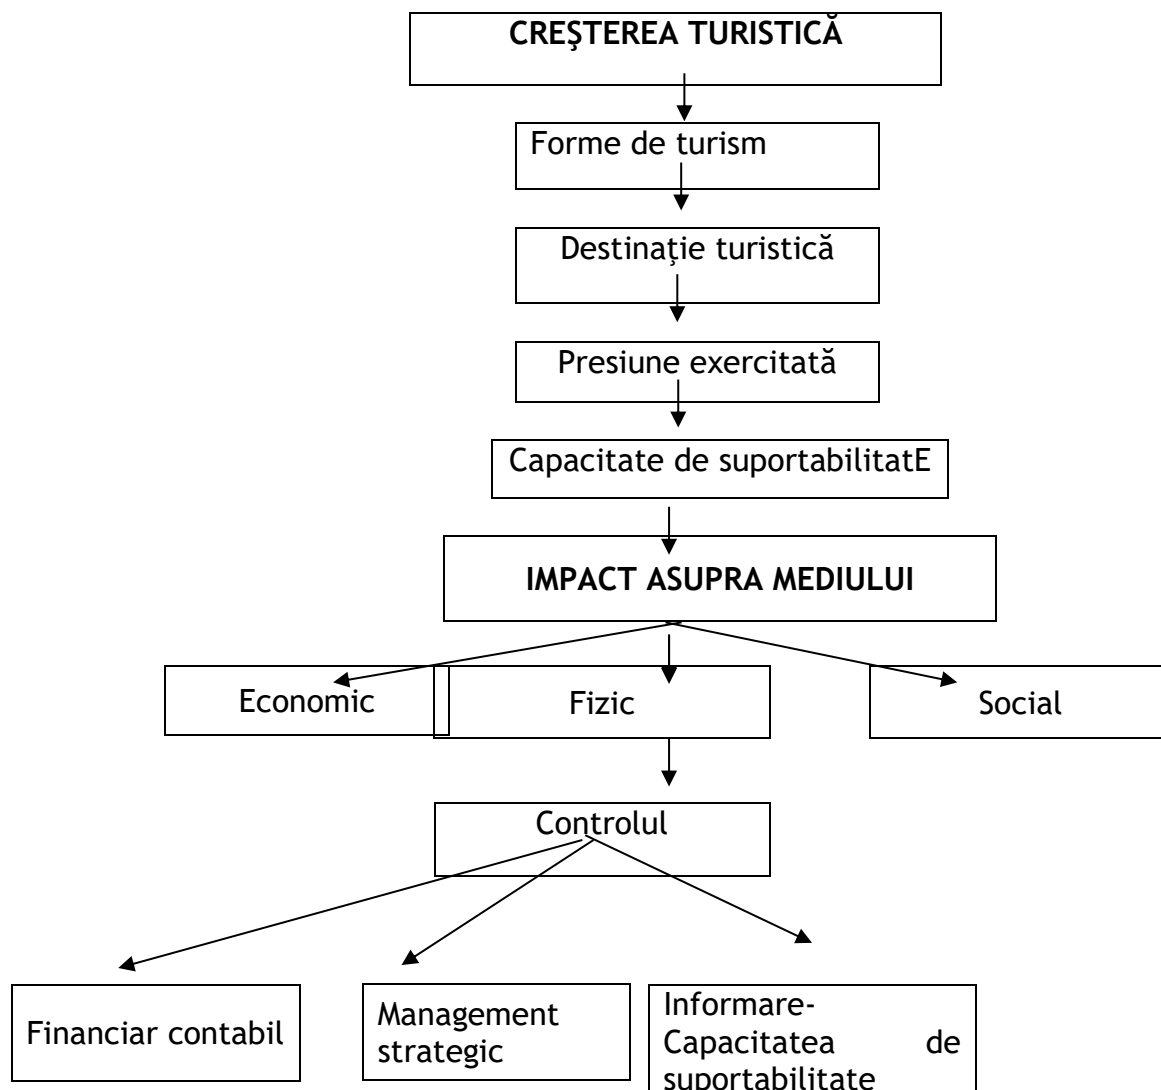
CREŞTEREA TURISTICĂ

Forme de turism

Destinaţie turistică

Presiune exercitată

Capacitate de suportabilitatE

IMPACT ASUPRA MEDIULUI

Economic

Fizic

Social

Controlul

Financiar contabil

Management strategic

Informare-Capacitatea de suportabilitate